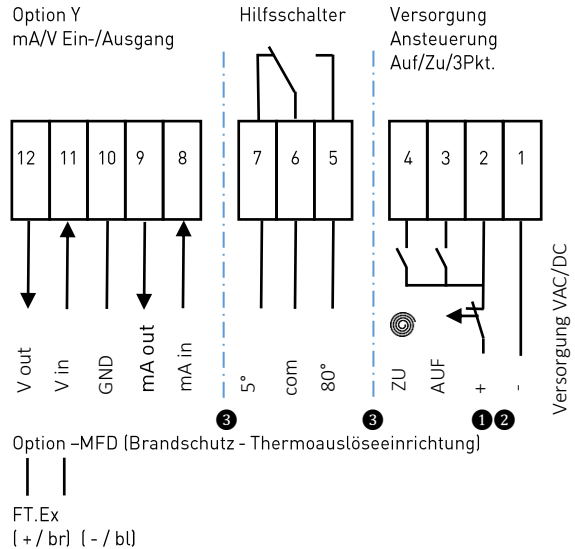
Option Y
mA/V Ein-/Ausgang

Hilfsschalter

Versorgung
Ansteuerung
Auf/Zu/3Pkt.

| 12 | 11 | 10 | 9 | 8 |
|---|---|---|---|---|

| 7 | 6 | 5 |
|---|---|---|

| 4 | 3 | 2 | 1 |
|---|---|---|---|

V out
V in
GND
mA out
mA in

5°
com
80°

ZU
AUF
+
-

Versorgung VAC/DC

❸ ❸ ❶❷

Option –MFD (Brandschutz - Thermoauslöseeinrichtung)

FT.Ex
( + / br) ( - / bl)